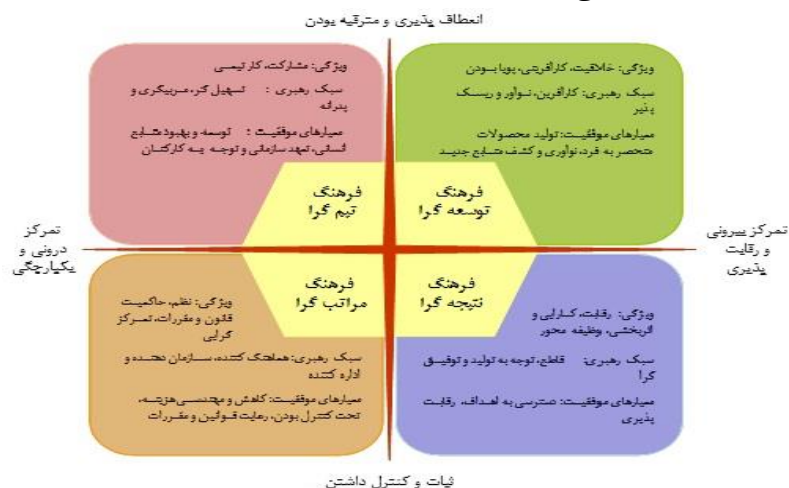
انعطاف پذیری و مترقیه بودن

ویژگی: مشارکت، کار تیمی

سبک رهبری: تسهیل گر، مربیگری و پدرانه

معیارهای موفقیت: توسعه و بهبود منابع انسانی، تعهد سازمانی و توجه به کارکنان

ویژگی: خلاقیت، کارآفرینی، پویا بودن

سبک رهبری: کارآفرین، نوآور و ریسک پذیر

معیارهای موفقیت: تولید محصولات منحصر به فرد، نوآوری و کشف منابع جدید

فرهنگ
تیم گرا

فرهنگ
توسعه گرا

تمرکز
درونی و
یکپارچگی

تمرکز بیرونی
و رقابت
پذیری

فرهنگ
مراتب گرا

فرهنگ
نتیجه گرا

ویژگی: نظم، حاکمیت قانون و مقررات، تمرکز گرایی

سبک رهبری: هماهنگ کننده، سازمان دهنده و اداره کننده

معیارهای موفقیت: کاهش و مهندسی هزینه، تحت کنترل بودن، رعایت قوانین و مقررات

ویژگی: رقابت، کارایی و اثربخشی، وظیفه محور

سبک رهبری: قاطع، توجه به تولید و توفیق گرا

معیارهای موفقیت: دسترسی به اهداف، رقابت پذیری

ثبات و کنترل داشتن